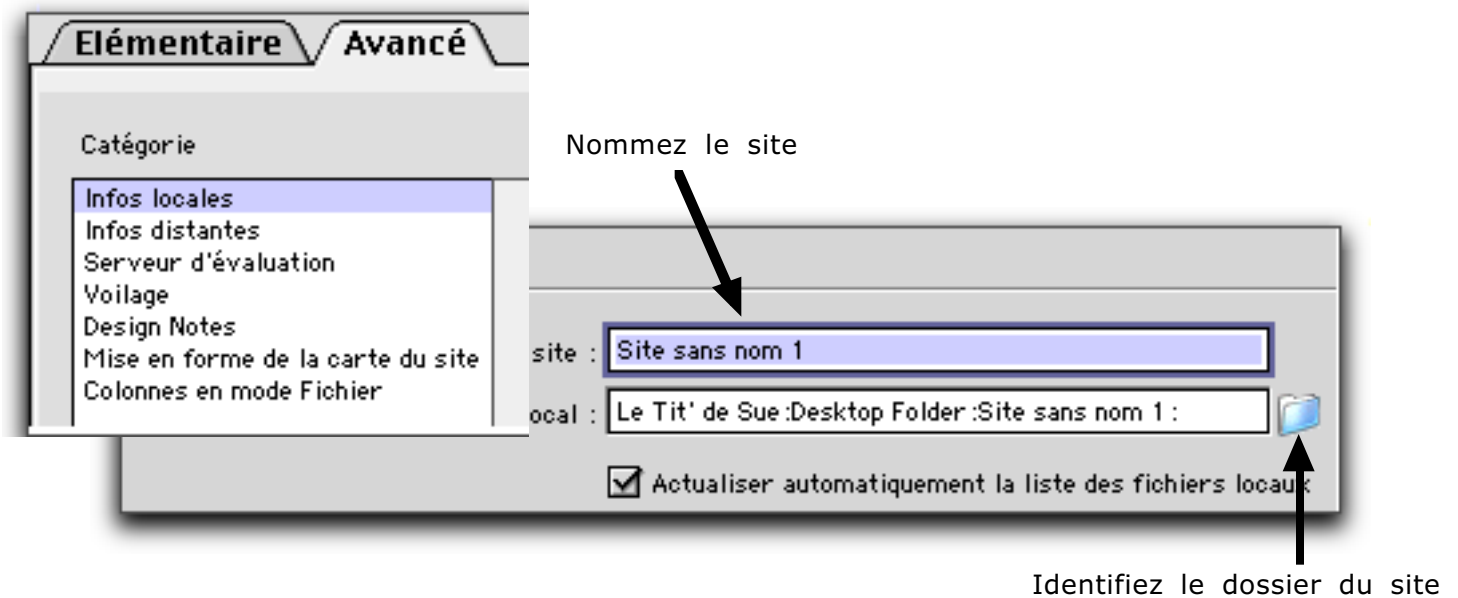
Elémentaire Avancé

Catégorie

Infos locales
Infos distantes
Serveur d'évaluation
Voilage
Design Notes
Mise en forme de la carte du site
Colonnes en mode Fichier

Nommez le site

site : Site sans nom 1

ocal : Le Tit' de Sue :Desktop Folder :Site sans nom 1 :

Actualiser automatiquement la liste des fichiers locaux

Identifiez le dossier du site